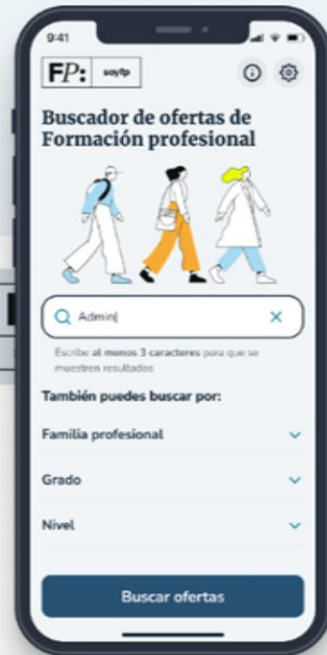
9:41

FP: soyfp

Buscador de ofertas de Formación profesional

Admin|

Escribe al menos 3 caracteres para que se muestren resultados

También puedes buscar por:

Familia profesional

Grado

Nivel

Buscar ofertas